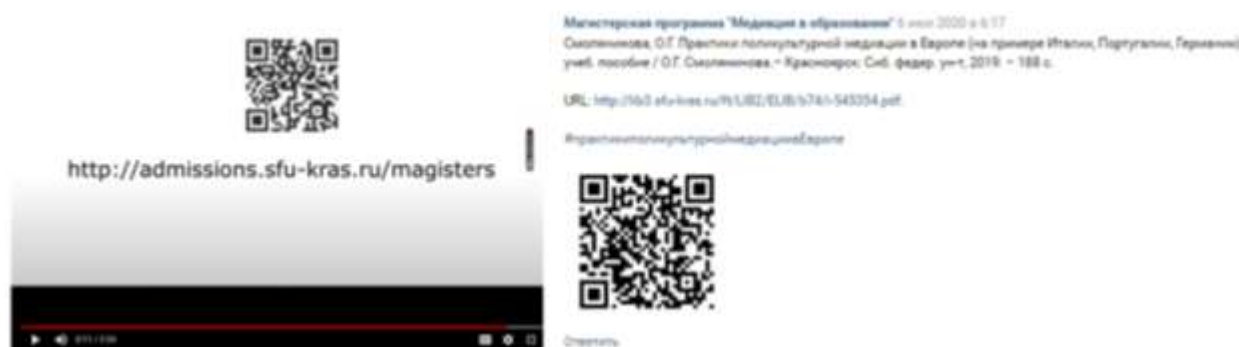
http://admissions.sfu-kras.ru/magisters

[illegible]

Магистерская программа "Медиация в образовании" 6 июл 2020 в 6:17
Смоленникова, О.Г. Практики поликультурной медиации в Европе (на примере Италии, Португалии, Германии) : учеб. пособие / О.Г. Смоленникова. – Красноярск: Сиб. федер. ун-т, 2019. – 188 с.

URL: http://lib3.sfu-kras.ru/ft/LIB2/ELIB/b74/i-545354.pdf

#практикиполикультурноймедиациивЕвропе

Ответить